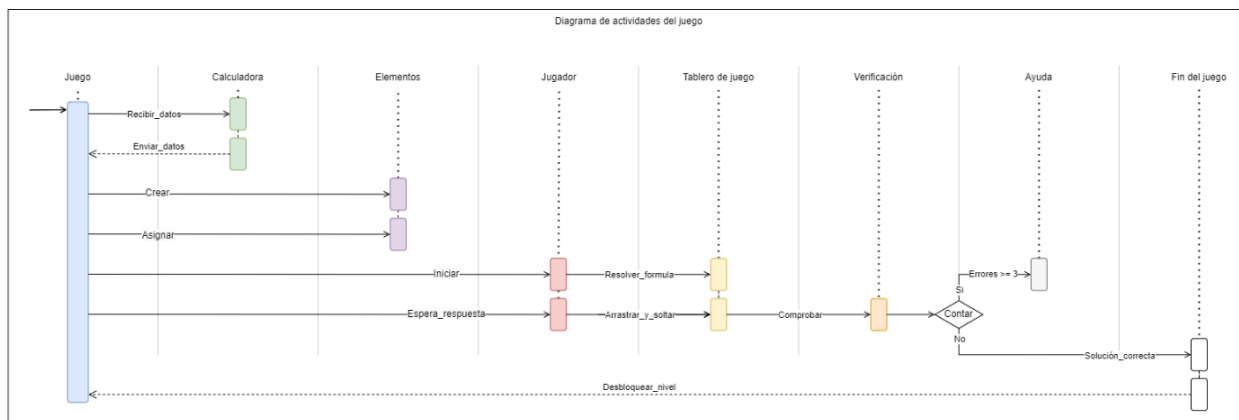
Diagrama de actividades del juego

Juego

Calculadora

Elementos

Jugador

Tablero de juego

Verificación

Ayuda

Fin del juego

Recibir_datos

Enviar_datos

Crear

Asignar

Iniciar

Resolver_formula

Errores >= 3

Si

Espera_respuesta

Arrastrar_y_soltar

Comprobar

Contar

No

Solución_correcta

Desbloquear_nivel